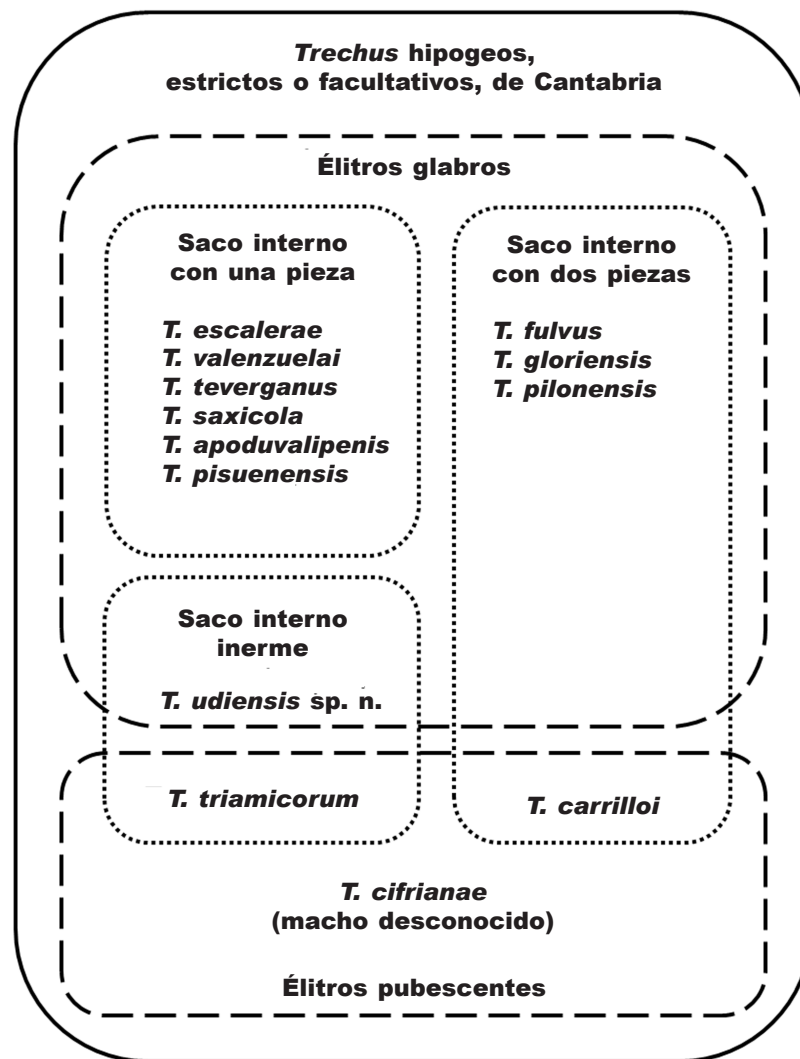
Trechus hipogeos, estrictos o facultativos, de Cantabria

Élitros glabros

Saco interno con una pieza

T. escalerae
T. valenzuelai
T. teverganus
T. saxicola
T. apoduvalipenis
T. pisuenensis

Saco interno con dos piezas

T. fulvus
T. gloriensis
T. pilonensis

Saco interno inerme

T. udiensis sp. n.

T. triamicorum

T. carrilloi

T. cifrianae
(macho desconocido)

Élitros pubescentes